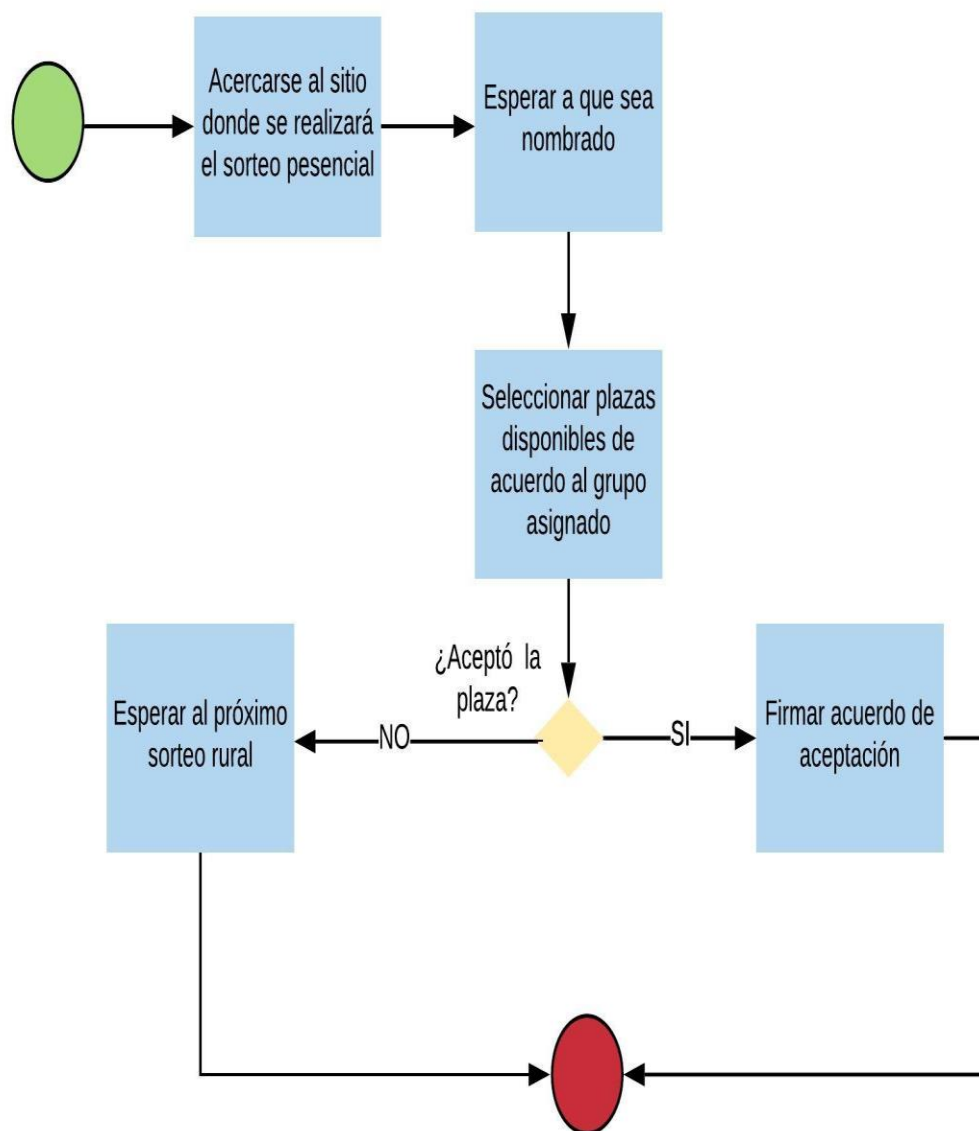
Acercarse al sitio donde se realizará el sorteo pesencial

Esperar a que sea nombrado

Seleccionar plazas disponibles de acuerdo al grupo asignado

¿Aceptó la plaza?

NO

SI

Esperar al próximo sorteo rural

Firmar acuerdo de aceptación